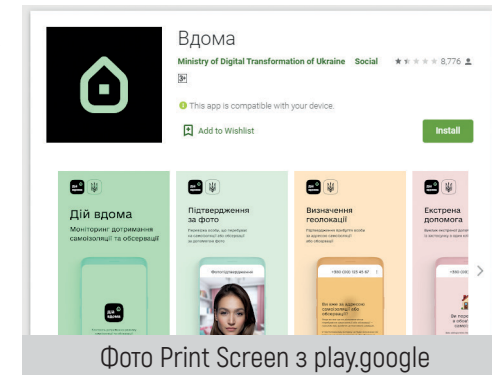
Вдома

Ministry of Digital Transformation of Ukraine Social 8,776

3+

This app is compatible with your device.

Add to Wishlist

Install

Дій вдома

Моніторинг дотримання самоізоляції та обсервації

дія вдома

Підтвердження за фото

Моніторингдотримання

Визначення геолокації

+380 000 125 45 67

Ви вже за адресою самоізоляції або обсервації?

Екстрена допомога

Фото Print Screen з play.google